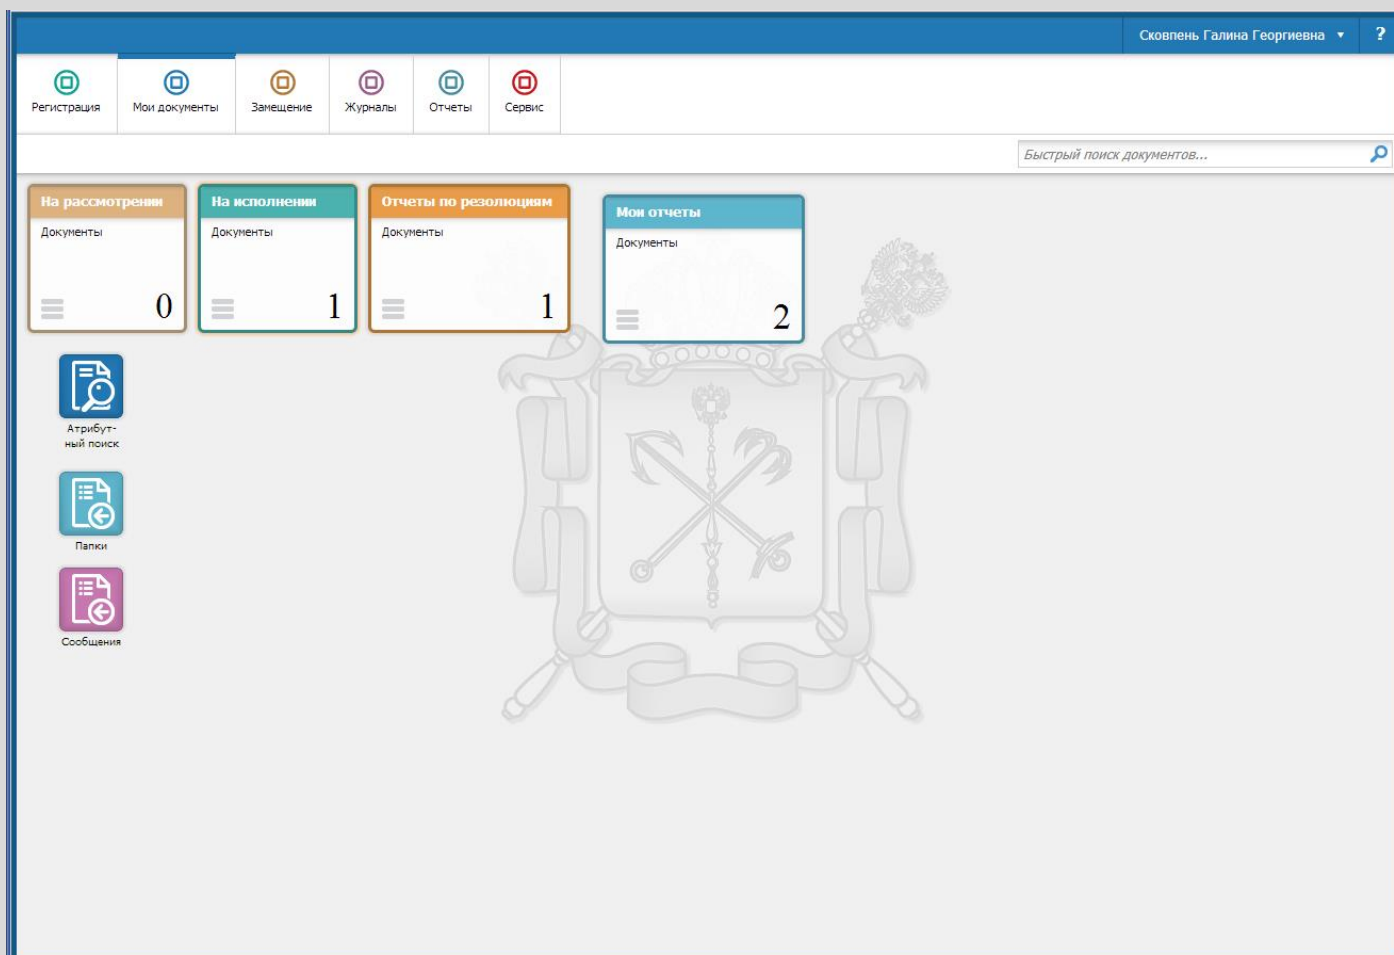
Сковпень Галина Георгиевна ▾ ?

Регистрация
Мои документы
Замещение
Журналы
Отчеты
Сервис

Быстрый поиск документов...

На рассмотрении
Документы
0

На исполнении
Документы
1

Отчеты по резолюциям
Документы
1

Мои отчеты
Документы
2

Атрибутный поиск

Папки

Сообщения